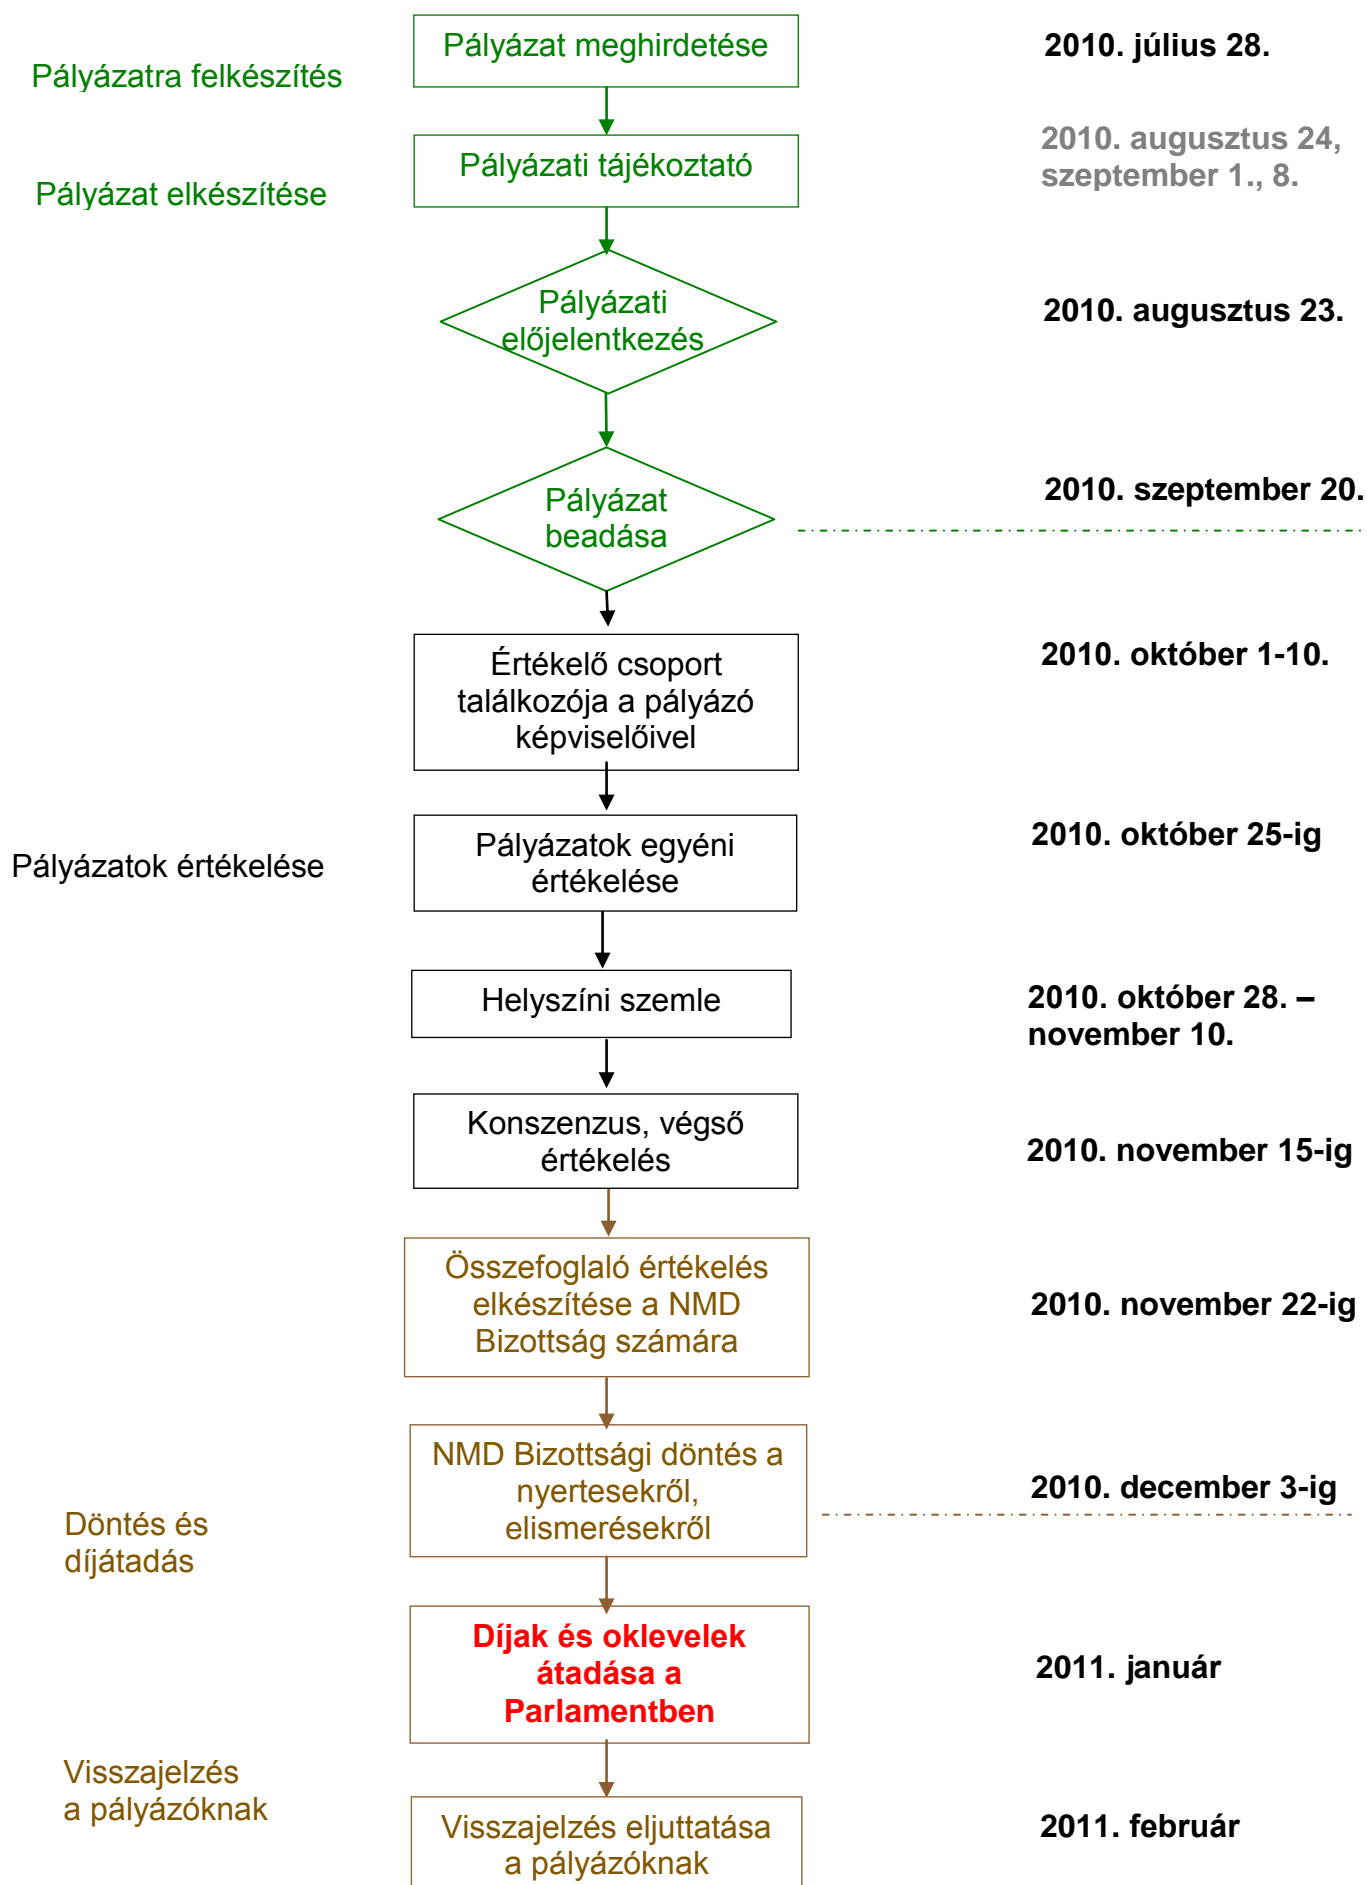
Pályázatra felkészítés

Pályázat meghirdetése

2010. július 28.

Pályázat elkészítése

Pályázati tájékoztató

2010. augusztus 24, szeptember 1., 8.

Pályázati előjelentkezés

2010. augusztus 23.

Pályázat beadása

2010. szeptember 20.

Értékelő csoport találkozója a pályázó képviselőivel

2010. október 1-10.

Pályázatok értékelése

Pályázatok egyéni értékelése

2010. október 25-ig

Helyszíni szemle

2010. október 28. – november 10.

Konszenzus, végső értékelés

2010. november 15-ig

Összefoglaló értékelés elkészítése a NMD Bizottság számára

2010. november 22-ig

Döntés és díjátadás

NMD Bizottsági döntés a nyertesekről, elismerésekről

2010. december 3-ig

Díjak és oklevelek átadása a Parlamentben

2011. január

Visszajelzés a pályázóknak

Visszajelzés eljuttatása a pályázóknak

2011. február